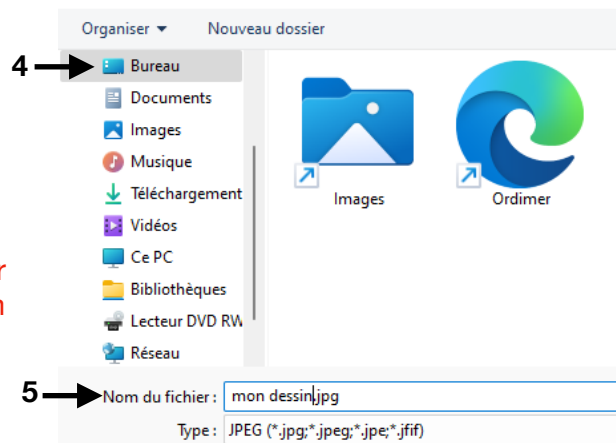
Organiser ▾ Nouveau dossier

4 Bureau
Documents
Images
Musique
Téléchargement
Vidéos
Ce PC
Bibliothèques
Lecteur DVD RW
Réseau

Images
Ordimer

r
n

5 Nom du fichier : mon dessin.jpg
Type : JPEG (*.jpg;*.jpeg;*.jpe;*.jfif)